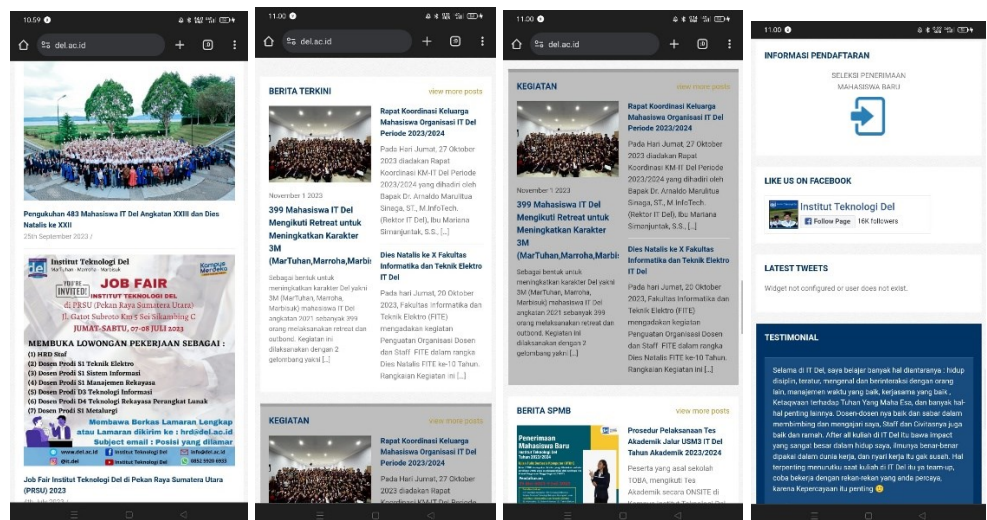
10.59
del.ac.id

Pengukuhan 483 Mahasiswa IT Del Angkatan XXIII dan Dies Natalis ke XXII
25th September 2023 /

Institut Teknologi Del
Kampus Merdeka
YOU'RE INVITED!
JOB FAIR
INSTITUT TEKNOLOGI DEL
di PRSU (Pekan Raya Sumatera Utara)
Jl. Gatot Subroto Km 5 Sei Sikambing C
JUMAT-SABTU, 07-08 JULI 2023
MEMBUKA LOWONGAN PEKERJAAN SEBAGAI :
(1) HRD Staf
(2) Dosen Prodi S1 Teknik Elektro
(3) Dosen Prodi S1 Sistem Informasi
(4) Dosen Prodi S1 Manajemen Rekayasa
(5) Dosen Prodi D3 Teknologi Informasi
(6) Dosen Prodi D4 Teknologi Rekayasa Perangkat Lunak
(7) Dosen Prodi S1 Metalurgi
Membawa Berkas Lamaran Lengkap atau Lamaran dikirim ke : hrd@del.ac.id
Subject email : Posisi yang dilamar
www.del.ac.id
Institut Teknologi Del
info@del.ac.id
@it.del
Institut Teknologi Del
0852 1920 6955

Job Fair Institut Teknologi Del di Pekan Raya Sumatera Utara (PRSU) 2023

11.00
del.ac.id

BERITA TERKINI
view more posts

November 1 2023
399 Mahasiswa IT Del Mengikuti Retreat untuk Meningkatkan Karakter 3M (MarTuhan,Marroha,Marbisuk)
Sebagai bentuk untuk meningkatkan karakter Del yakni 3M (MarTuhan, Marroha, Marbisuk) mahasiswa IT Del angkatan 2021 sebanyak 399 orang melaksanakan retreat dan outbond. Kegiatan ini dilaksanakan dengan 2 gelombang yakni [...]

Rapat Koordinasi Keluarga Mahasiswa Organisasi IT Del Periode 2023/2024
Pada Hari Jumat, 27 Oktober 2023 diadakan Rapat Koordinasi KM-IT Del Periode 2023/2024 yang dihadiri oleh Bapak Dr. Arnaldo Marulitua Sinaga, ST., M InfoTech. (Rektor IT Del), Ibu Mariana Simanjuntak, S.S., [...]

Dies Natalis ke X Fakultas Informatika dan Teknik Elektro IT Del
Pada Hari Jumat, 20 Oktober 2023, Fakultas Informatika dan Teknik Elektro (FITE) mengadakan kegiatan Penguatan Organisasi Dosen dan Staff FITE dalam rangka Dies Natalis FITE ke-10 Tahun. Rangkaian Kegiatan ini [...]

KEGIATAN
view more posts

Rapat Koordinasi Keluarga Mahasiswa Organisasi IT Del Periode 2023/2024
Pada Hari Jumat, 27 Oktober 2023 diadakan Rapat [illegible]

11.00
del.ac.id

KEGIATAN
view more posts

November 1 2023
399 Mahasiswa IT Del Mengikuti Retreat untuk Meningkatkan Karakter 3M (MarTuhan,Marroha,Marbisuk)
Sebagai bentuk untuk meningkatkan karakter Del yakni 3M (MarTuhan, Marroha, Marbisuk) mahasiswa IT Del angkatan 2021 sebanyak 399 orang melaksanakan retreat dan outbond. Kegiatan ini dilaksanakan dengan 2 gelombang yakni [...]

Rapat Koordinasi Keluarga Mahasiswa Organisasi IT Del Periode 2023/2024
Pada Hari Jumat, 27 Oktober 2023 diadakan Rapat Koordinasi KM-IT Del Periode 2023/2024 yang dihadiri oleh Bapak Dr. Arnaldo Marulitua Sinaga, ST., M InfoTech. (Rektor IT Del), Ibu Mariana Simanjuntak, S.S., [...]

Dies Natalis ke X Fakultas Informatika dan Teknik Elektro IT Del
Pada Hari Jumat, 20 Oktober 2023, Fakultas Informatika dan Teknik Elektro (FITE) mengadakan kegiatan Penguatan Organisasi Dosen dan Staff FITE dalam rangka Dies Natalis FITE ke-10 Tahun. Rangkaian Kegiatan ini [...]

BERITA SPMB
view more posts

Penerimaan Mahasiswa Baru
Institut Teknologi Del
Tahun Akademik 2023-2024

Prosedur Pelaksanaan Tes Akademik Jalur USM3 IT Del Tahun Akademik 2023/2024
Peserta yang asal sekolah TOBA, mengikuti Tes Akademik secara ONSITE di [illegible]

11.00

INFORMASI PENDAFTARAN
SELEKSI PENERIMAAN MAHASISWA BARU

LIKE US ON FACEBOOK
Institut Teknologi Del
Follow Page 16K followers

LATEST TWEETS
Widget not configured or user does not exist.

TESTIMONIAL
Selama di IT Del, saya belajar banyak hal diantaranya : hidup disiplin, teratur, mengenal dan berinteraksi dengan orang lain, manajemen waktu yang baik, kerjasama yang baik , Kelaqwaan terhadap Tuhan Yang Maha Esa, dan banyak hal-hal penting lainnya. Dosen-dosen nya baik dan sabar dalam membimbing dan mengajari saya, Staff dan Civitasnya juga baik dan ramah. After all kuliah di IT Del itu bawa impact yang sangat besar dalam hidup saya, ilmunya benar-benar dipakai dalam dunia kerja, dan nyari kerja itu gak susah. Hal terpenting menurutku saat kuliah di IT Del itu ya team-up, coba bekerja dengan rekan-rekan yang anda percaya, karena Kepercayaan itu penting 😊